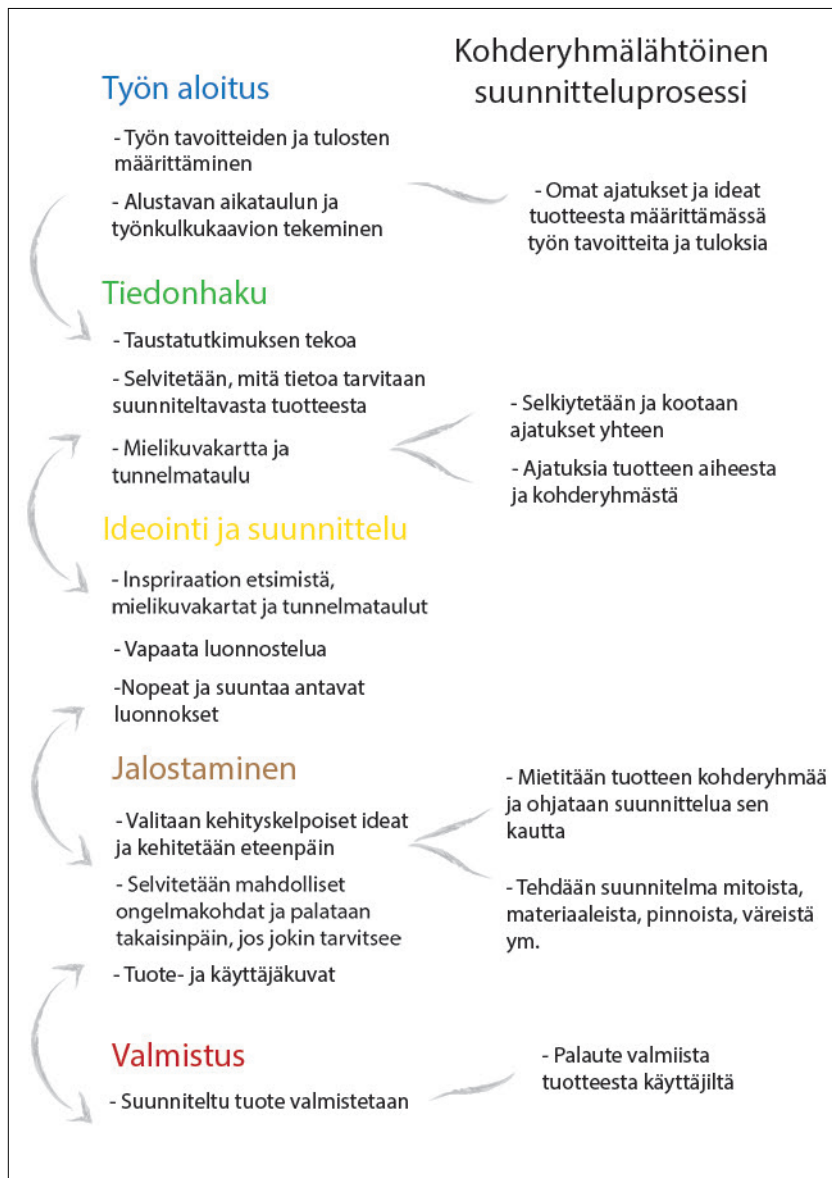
Kohderyhmälähtöinen suunnitteluprosessi

Työn aloitus

- Työn tavoitteiden ja tulosten määrittäminen

- Alustavan aikataulun ja työnkulkukaavion tekeminen

- Omat ajatukset ja ideat tuotteesta määrittämässä työn tavoitteita ja tuloksia

Tiedonhaku

- Taustatutkimuksen tekoa

- Selvitetään, mitä tietoa tarvitaan suunniteltavasta tuotteesta

- Mielikuvakartta ja tunnelmataulu

- Selkiytetään ja kootaan ajatukset yhteen

- Ajatuksia tuotteen aiheesta ja kohderyhmästä

Ideointi ja suunnittelu

- Inspriraation etsimistä, mielikuvakartat ja tunnelmataulut

- Vapaata luonnostelua

-Nopeat ja suuntaa antavat luonnokset

Jalostaminen

- Valitaan kehityskelpoiset ideat ja kehitetään eteenpäin

- Selvitetään mahdolliset ongelmakohdat ja palataan takaisinpäin, jos jokin tarvitsee

- Tuote- ja käyttäjäkuvat

- Mietitään tuotteen kohderyhmää ja ohjataan suunnittelua sen kautta

- Tehdään suunnitelma mitoista, materiaaleista, pinnoista, väreistä ym.

Valmistus

- Suunniteltu tuote valmistetaan

- Palaute valmiista tuotteesta käyttäjiltä